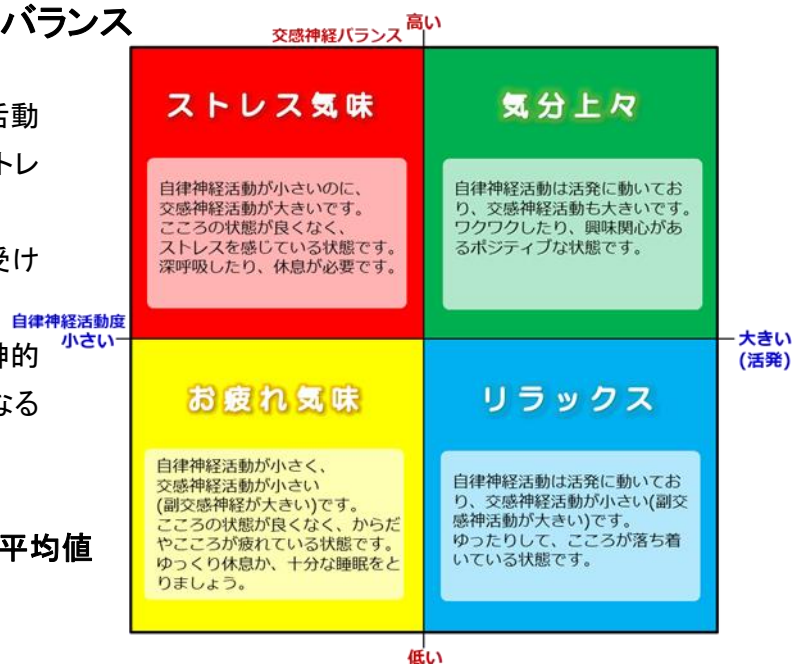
バランス

活動
トレ

受け

神的
なる

平均値

交感神経バランス 高い

ストレス気味

自律神経活動が小さいのに、交感神経活動が大きいです。こころの状態が良くなく、ストレスを感じている状態です。深呼吸したり、休息が必要です。

気分上々

自律神経活動は活発に動いており、交感神経活動も大きいです。ワクワクしたり、興味関心があるポジティブな状態です。

自律神経活動度
小さい

大きい
(活発)

お疲れ気味

自律神経活動が小さく、交感神経活動が小さい(副交感神経が大きい)です。こころの状態が良くなく、からだやこころが疲れている状態です。ゆっくり休息か、十分な睡眠をとりましょう。

リラックス

自律神経活動は活発に動いており、交感神経活動が小さい(副交感神活動が大きい)です。ゆったりして、こころが落ち着いている状態です。

低い